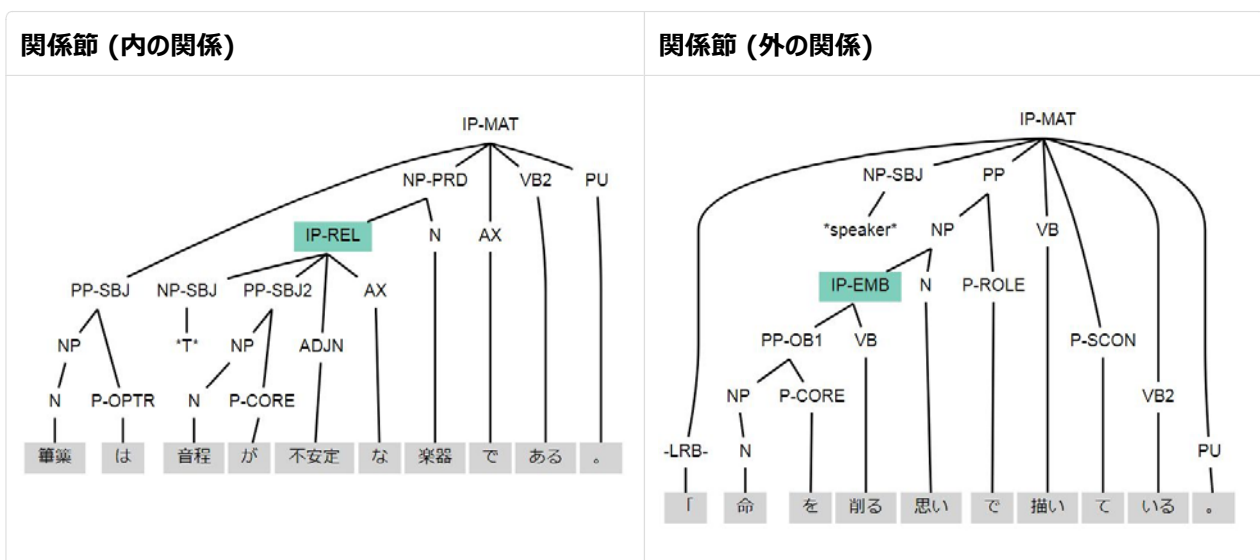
| 関係節 (内の関係) | 関係節 (外の関係) |
|---|---|
| IP-MAT NP-PRD VB2 PU IP-REL N AX PP-SBJ NP-SBJ PP-SBJ2 AX NP *T* NP ADJN N P-OPTR N P-CORE 篳篥 は 音程 が 不安定 な 楽器 で ある 。 | IP-MAT NP-SBJ PP *speaker* NP VB IP-EMB N P-ROLE PP-OB1 VB P-SCON NP P-CORE VB2 -LRB- N PU 「 命 を 削る 思い で 描い て いる 。 |